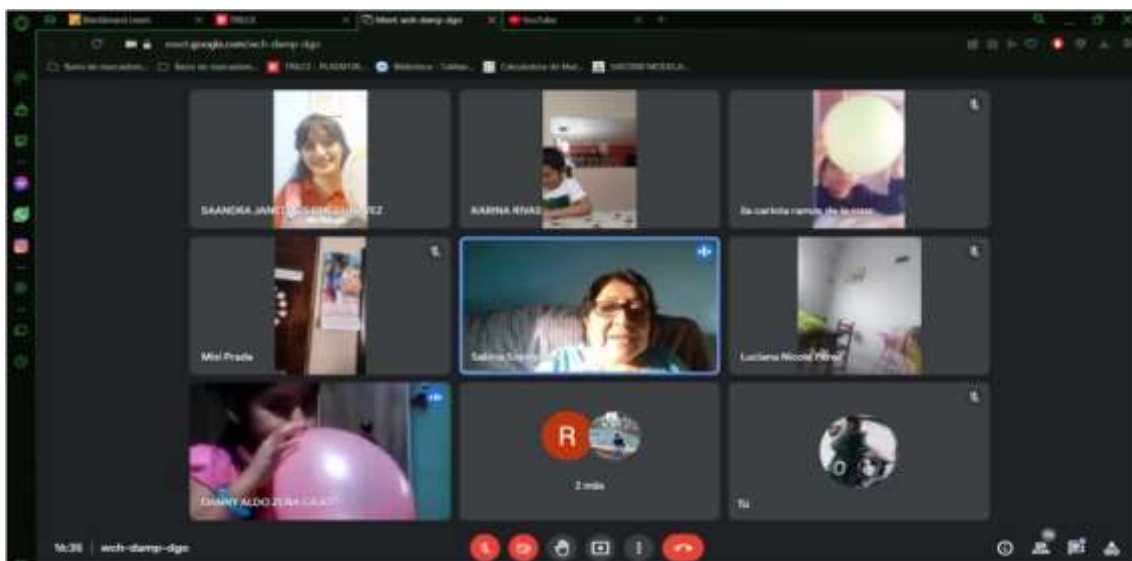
Blackboard Learn
TRILCE
Meet: wch-damp-dgo
YouTube

meet.google.com/wch-damp-dgo

Barra de marcadores
Barra de marcadores
TRILCE - PLATAFOR...
Biblioteca - Tablas...
Calculadora de Mat...
HACERMODELA...

SAANDRA JANE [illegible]EZ
KARINA RIVAS
Ita carlota ramos de la cruz
Misi Prada
Sabina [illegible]
Luciana Nicole Pérez
DANNY ALDO ZENA CAJO
R
2 más
Tú

16:36 | wch-damp-dgo